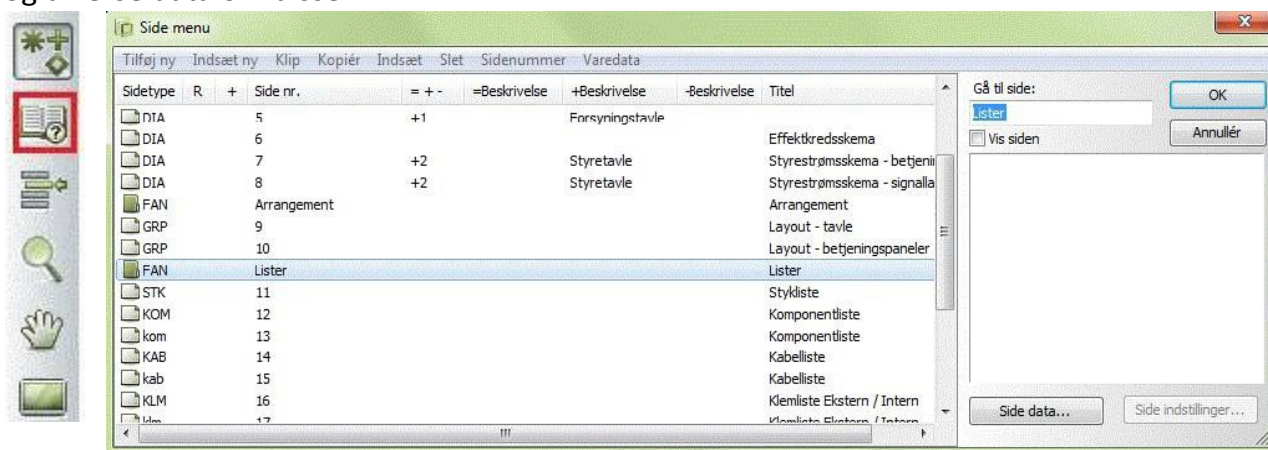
Side menu

Tilføj ny Indsæt ny Klip Kopiér Indsæt Slet Sidenummer Varedata

| Sidetype | R | + | Side nr. | = + - | =Beskrivelse | +Beskrivelse | -Beskrivelse | Titel |
|---|---|---|---|---|---|---|---|---|
| DIA | | | 5 | +1 | | Forsyningstavle | | |
| DIA | | | 6 | | | | | Effektkredsskema |
| DIA | | | 7 | +2 | | Styretavle | | Styrestrømsskema - betjeni |
| DIA | | | 8 | +2 | | Styretavle | | Styrestrømsskema - signalla |
| FAN | | | Arrangement | | | | | Arrangement |
| GRP | | | 9 | | | | | Layout - tavle |
| GRP | | | 10 | | | | | Layout - betjeningspaneler |
| FAN | | | Lister | | | | | Lister |
| STK | | | 11 | | | | | Stykliste |
| KOM | | | 12 | | | | | Komponentliste |
| kom | | | 13 | | | | | Komponentliste |
| KAB | | | 14 | | | | | Kabelliste |
| kab | | | 15 | | | | | Kabelliste |
| KLM | | | 16 | | | | | Klemliste Ekstern / Intern |
| klm | | | 17 | | | | | Klemliste Ekstern / Intern |

Gå til side:
Lister
Vis siden
OK
Annullér
Side data...
Side indstillinger...